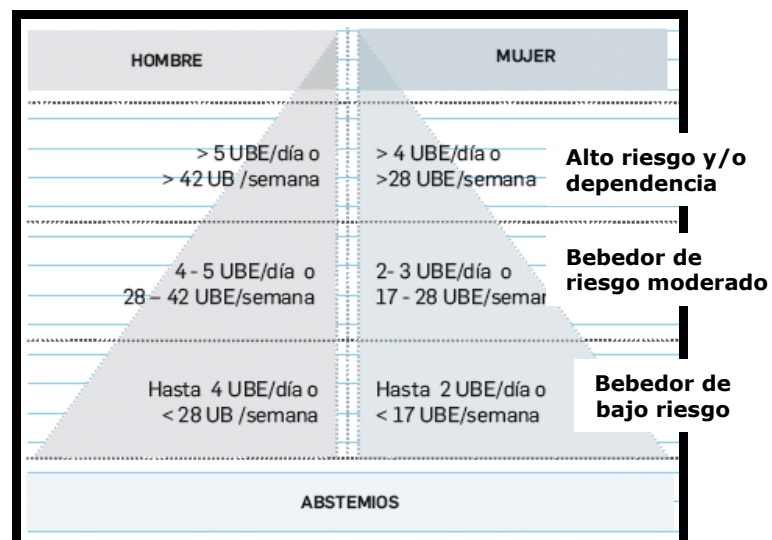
| HOMBRE | MUJER | |
|---|---|---|
| > 5 UBE/día o > 42 UB /semana | > 4 UBE/día o >28 UBE/semana | Alto riesgo y/o dependencia |
| 4 - 5 UBE/día o 28 – 42 UBE/semana | 2- 3 UBE/día o 17 - 28 UBE/semar | Bebedor de riesgo moderado |
| Hasta 4 UBE/día o < 28 UB /semana | Hasta 2 UBE/día o < 17 UBE/semana | Bebedor de bajo riesgo |

ABSTEMIOS